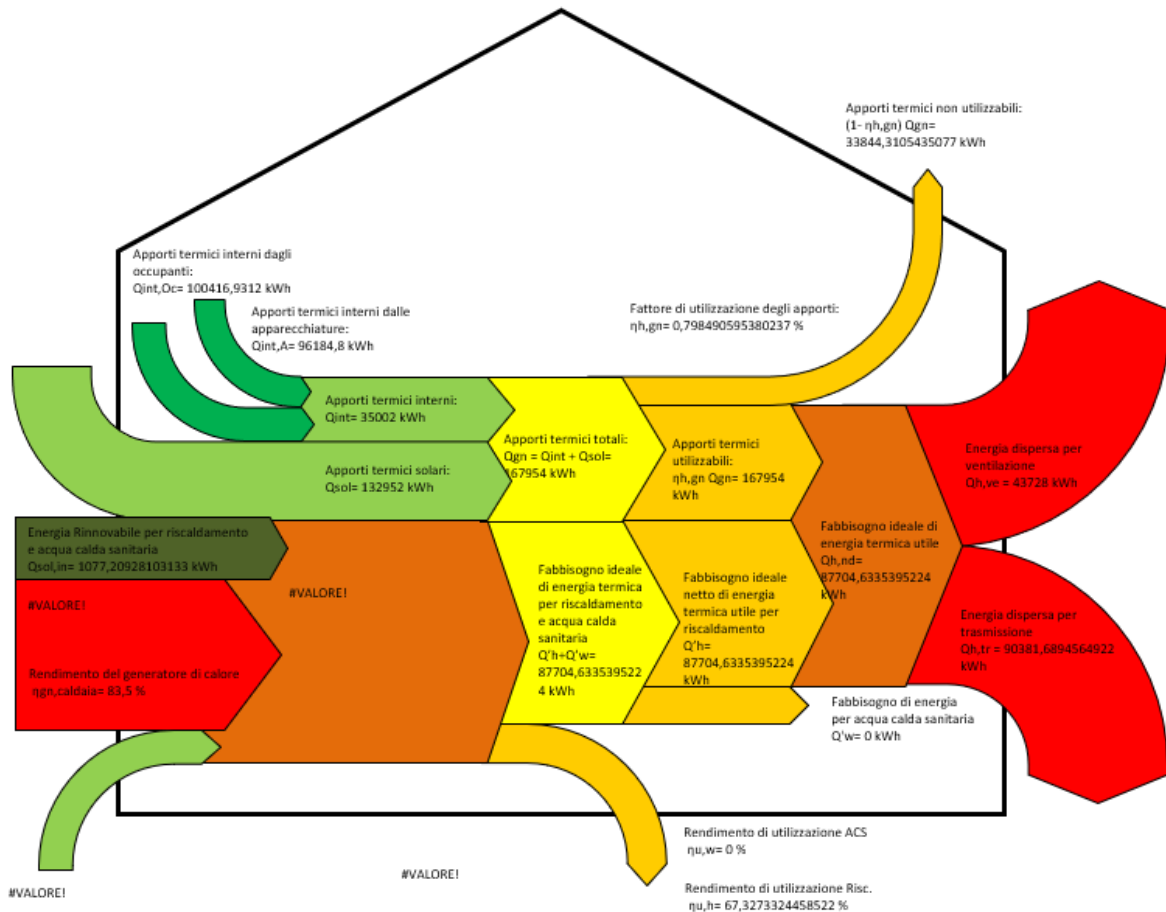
Apporti termici non utilizzabili: (1- ηh,gn) Qgn= 33844,3105435077 kWh

Apporti termici interni dagli occupanti: Qint,Oc= 100416,9312 kWh

Apporti termici interni dalle apparecchiature: Qint,A= 96184,8 kWh

Fattore di utilizzazione degli apporti: ηh,gn= 0,798490595380237 %

Apporti termici interni: Qint= 35002 kWh

Apporti termici totali: Qgn = Qint + Qsol= 167954 kWh

Apporti termici utilizzabili: ηh,gn Qgn= 167954 kWh

Energia dispersa per ventilazione Qh,ve = 43728 kWh

Apporti termici solari: Qsol= 132952 kWh

Energia Rinnovabile per riscaldamento e acqua calda sanitaria Qsol,in= 1077,20928103133 kWh

Fabbisogno ideale di energia termica utile Qh,nd= 87704,6335395224 kWh

#VALORE!

#VALORE!

Fabbisogno ideale di energia termica per riscaldamento e acqua calda sanitaria Q'h+Q'w= 87704,6335395224 kWh

Fabbisogno ideale netto di energia termica utile per riscaldamento Q'h= 87704,6335395224 kWh

Energia dispersa per trasmissione Qh,tr = 90381,6894564922 kWh

Rendimento del generatore di calore ηgn,caldaia= 83,5 %

Fabbisogno di energia per acqua calda sanitaria Q'w= 0 kWh

Rendimento di utilizzazione ACS ηu,w= 0 %

#VALORE!

#VALORE!

Rendimento di utilizzazione Risc. ηu,h= 67,3273324458522 %